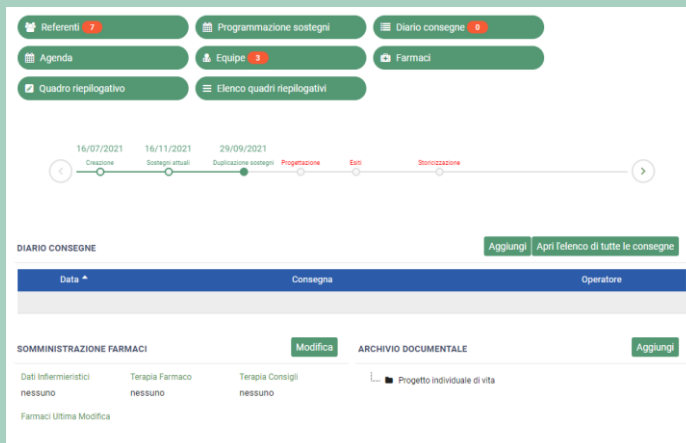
Referenti 7
Programmazione sostegni
Diario consegne 0
Agenda
Equipe 3
Farmaci
Quadro riepilogativo
Elenco quadri riepilogativi

16/07/2021
Creazione
16/11/2021
Sostegni attuali
29/09/2021
Duplicazione sostegni
Progettazione
Esiti
Storicizzazione

DIARIO CONSEGNE
Aggiungi
Apri l'elenco di tutte le consegne

| Data | Consegna | Operatore |
|---|---|---|
| | | |

SOMMINISTRAZIONE FARMACI
Modifica
Dati Infiermieristici
nessuno
Terapia Farmaco
nessuno
Terapia Consigli
nessuno
Farmaci Ultima Modifica

ARCHIVIO DOCUMENTALE
Aggiungi
Progetto individuale di vita